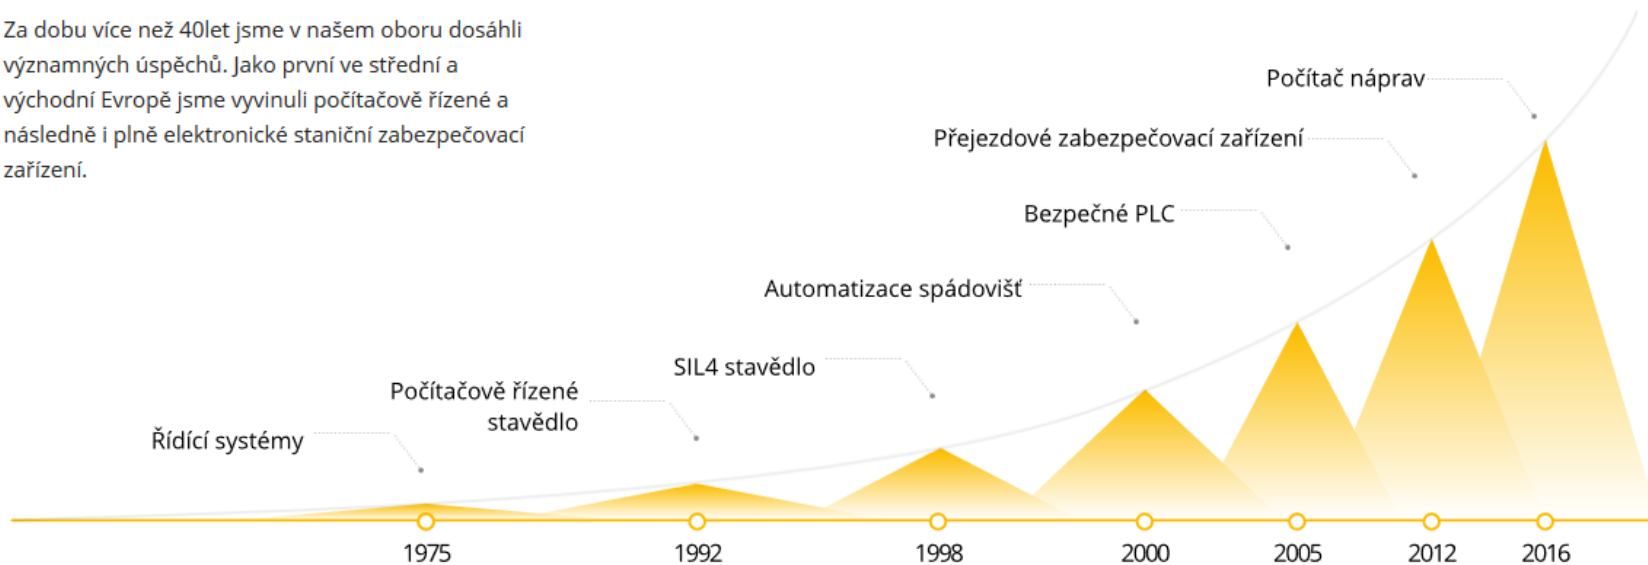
Za dobu více než 40let jsme v našem oboru dosáhli významných úspěchů. Jako první ve střední a východní Evropě jsme vyvinuli počítačově řízené a následně i plně elektronické staniční zabezpečovací zařízení.

Počítač náprav

Přejezdové zabezpečovací zařízení

Bezpečné PLC

Automatizace spádovišť

SIL4 stavědlo

Počítačově řízené stavědlo

Řídící systémy

1975

1992

1998

2000

2005

2012

2016